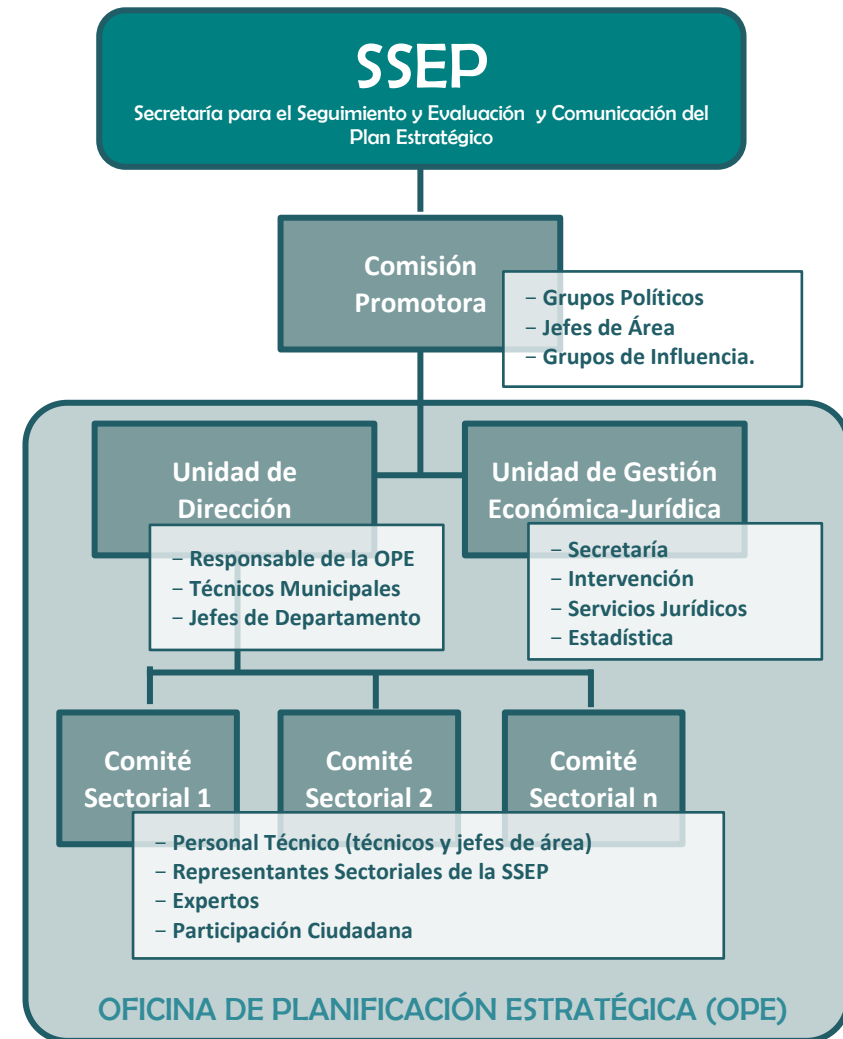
SSEP
Secretaría para el Seguimiento y Evaluación y Comunicación del Plan Estratégico

Comisión Promotora

- Grupos Políticos
- Jefes de Área
- Grupos de Influencia.

Unidad de Dirección

- Responsable de la OPE
- Técnicos Municipales
- Jefes de Departamento

Unidad de Gestión Económica-Jurídica

- Secretaría
- Intervención
- Servicios Jurídicos
- Estadística

Comité Sectorial 1

Comité Sectorial 2

Comité Sectorial n

- Personal Técnico (técnicos y jefes de área)
- Representantes Sectoriales de la SSEP
- Expertos
- Participación Ciudadana

OFICINA DE PLANIFICACIÓN ESTRATÉGICA (OPE)